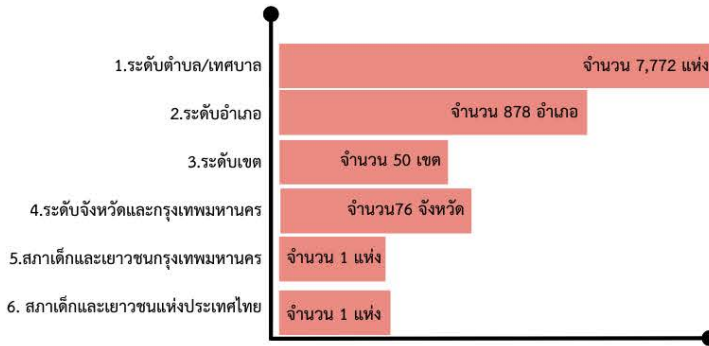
1.ระดับตำบล/เทศบาล
จำนวน 7,772 แห่ง

2.ระดับอำเภอ
จำนวน 878 อำเภอ

3.ระดับเขต
จำนวน 50 เขต

4.ระดับจังหวัดและกรุงเทพมหานคร
จำนวน76 จังหวัด

5.สภาเด็กและเยาวชนกรุงเทพมหานคร
จำนวน 1 แห่ง

6. สภาเด็กและเยาวชนแห่งประเทศไทย
จำนวน 1 แห่ง